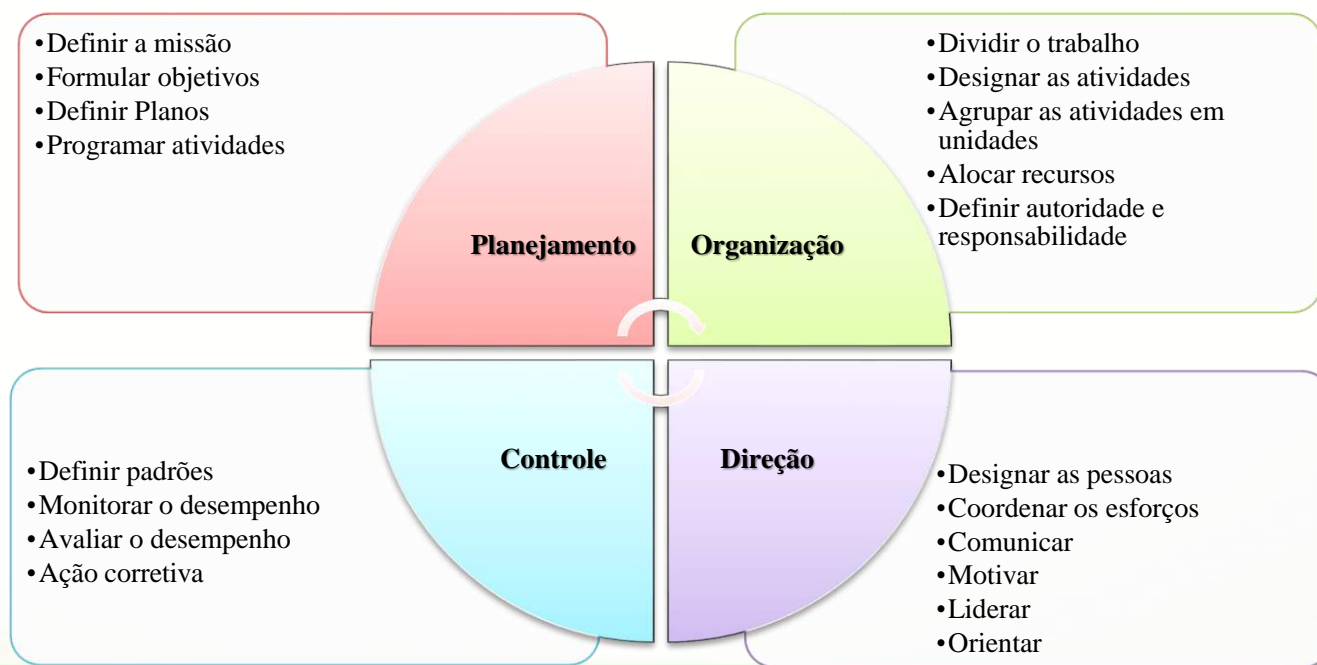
•Definir a missão
•Formular objetivos
•Definir Planos
•Programar atividades

•Dividir o trabalho
•Designar as atividades
•Agrupar as atividades em unidades
•Alocar recursos
•Definir autoridade e responsabilidade

Planejamento

Organização

Controle

Direção

•Definir padrões
•Monitorar o desempenho
•Avaliar o desempenho
•Ação corretiva

•Designar as pessoas
•Coordenar os esforços
•Comunicar
•Motivar
•Liderar
•Orientar